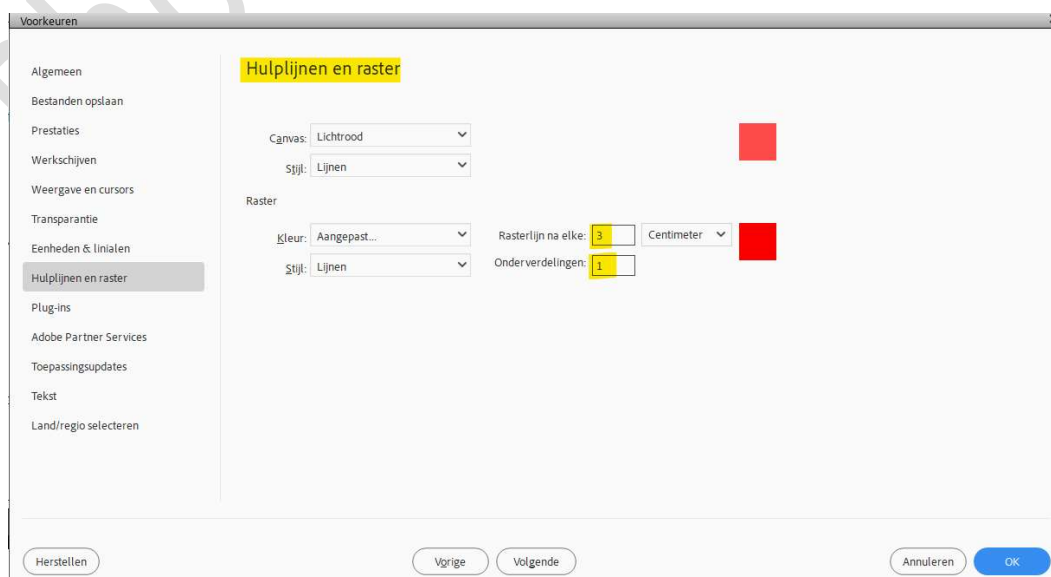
Voorkeuren

Algemeen
Bestanden opslaan
Prestaties
Werkschijven
Weergave en cursors
Transparantie
Eenheden & linialen
Hulplijnen en raster
Plug-ins
Adobe Partner Services
Toepassingsupdates
Tekst
Land/regio selecteren

Hulplijnen en raster

Canvas: Lichtrood
Stijl: Lijnen

Raster

Kleur: Aangepast...
Stijl: Lijnen
Rasterlijn na elke: 3 Centimeter
Onderverdelingen: 1

Herstellen
Vorige
Volgende
Annuleren
OK